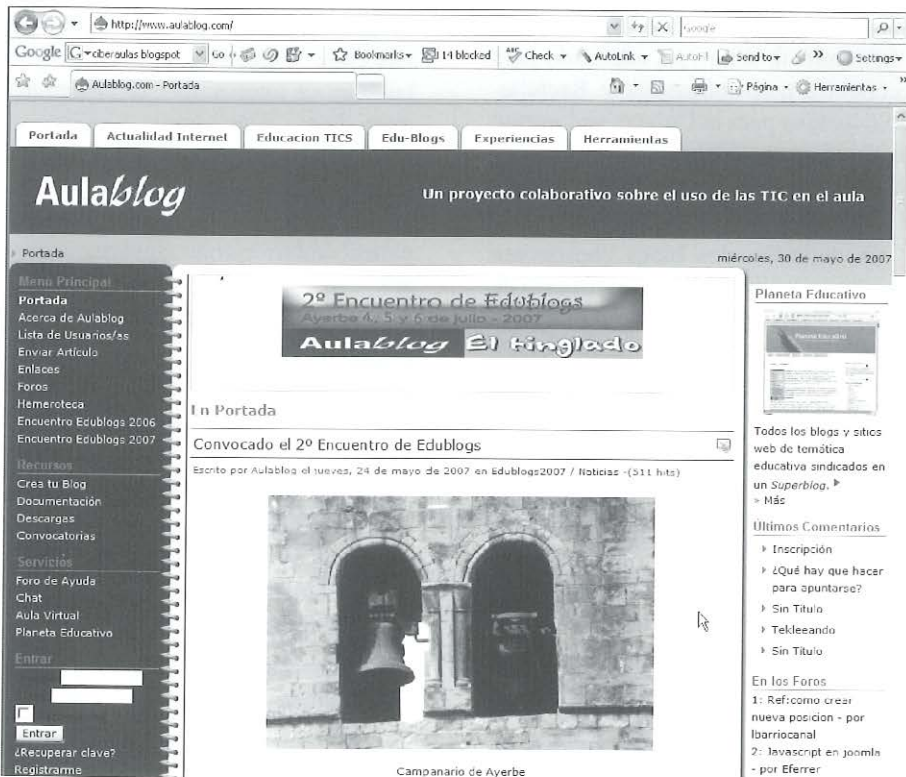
http://www.aulablog.com/

Google

Google cberaulas blogspot Go Bookmarks 14 blocked Check AutoLink AutoFill Send to Settings

Aulablog.com - Portada

Página Herramientas

Portada | Actualidad Internet | Educacion TICS | Edu-Blogs | Experiencias | Herramientas

Aulablog

Un proyecto colaborativo sobre el uso de las TIC en el aula

Portada

miércoles, 30 de mayo de 2007

Menu Principal
Portada
Acerca de Aulablog
Lista de Usuarios/as
Enviar Artículo
Enlaces
Foros
Hemeroteca
Encuentro Edublogs 2006
Encuentro Edublogs 2007

Recursos
Crea tu Blog
Documentación
Descargas
Convocatorias

Servicios
Foro de Ayuda
Chat
Aula Virtual
Planeta Educativo

Entrar

Entrar
¿Recuperar clave?
Registrarme

2º Encuentro de Edublogs
Ayerbe 4, 5 y 6 de julio - 2007
Aulablog El tinglado

En Portada

Convocado el 2º Encuentro de Edublogs

Escrito por Aulablog el jueves, 24 de mayo de 2007 en Edublogs2007 / Noticias -(511 hits)

Campanario de Ayerbe

Planeta Educativo

Todos los blogs y sitios web de temática educativa sindicados en un Superblog.
» Más

Ultimos Comentarios
Inscripción
¿Qué hay que hacer para apuntarse?
Sin Titulo
Tekleeando
Sin Titulo

En los Foros
1: Ref:como crear nueva posicion - por lbarriocanal
2: Javascript en joomla - por Eferrer